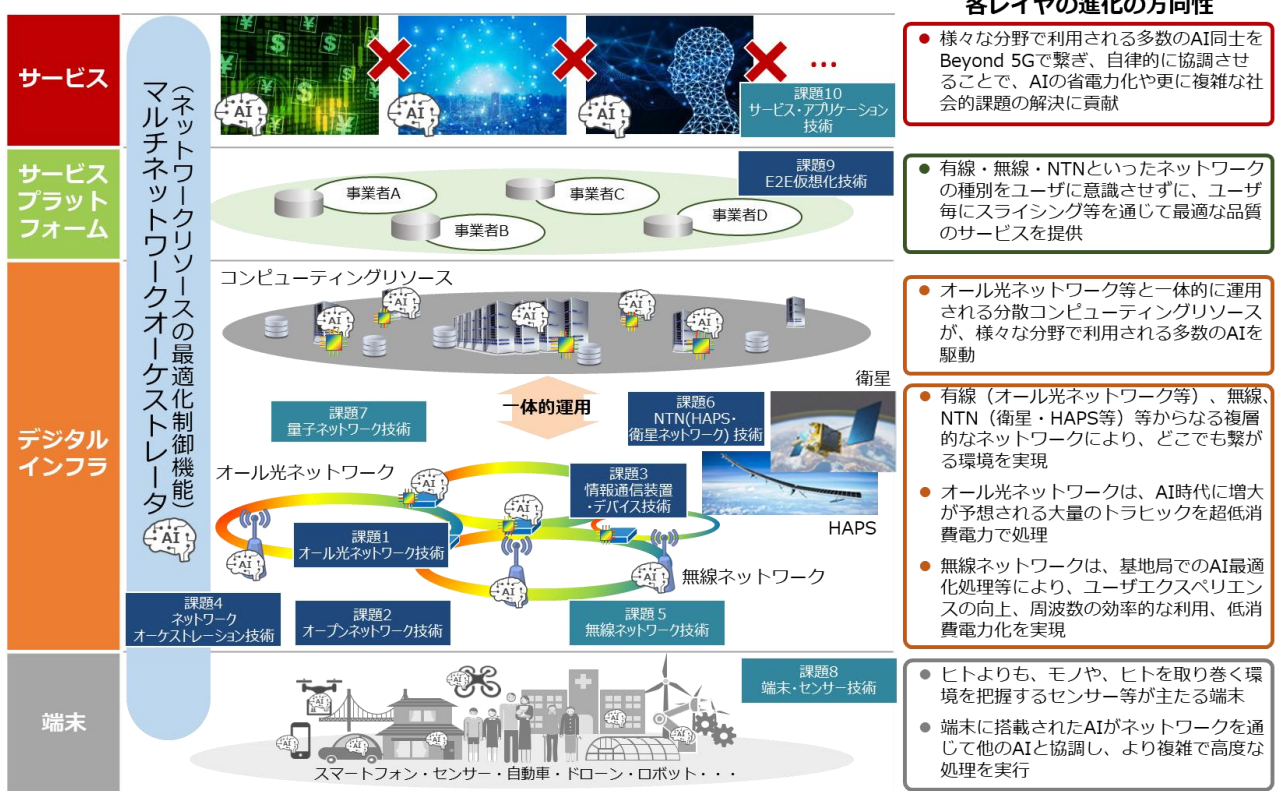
各レイヤの進化の方向性

サービス

サービスプラットフォーム

デジタルインフラ

端末

マルチネットワークオーケストレータ
（ネットワークリソースの最適化制御機能）

AI

AI AI AI …

課題10
サービス・アプリケーション技術

課題9
E2E仮想化技術

事業者A
事業者B
事業者C
事業者D

コンピューティングリソース

AI

一体的運用

課題7
量子ネットワーク技術

課題6
NTN(HAPS・衛星ネットワーク) 技術

衛星

オール光ネットワーク

課題3
情報通信装置・デバイス技術

HAPS

課題1
オール光ネットワーク技術

無線ネットワーク

課題4
ネットワークオーケストレーション技術

課題2
オープンネットワーク技術

課題 5
無線ネットワーク技術

課題8
端末・センサー技術

スマートフォン・センサー・自動車・ドローン・ロボット・・・

● 様々な分野で利用される多数のAI同士をBeyond 5Gで繋ぎ、自律的に協調させることで、AIの省電力化や更に複雑な社会的課題の解決に貢献

● 有線・無線・NTNといったネットワークの種別をユーザに意識させずに、ユーザ毎にスライシング等を通じて最適な品質のサービスを提供

● オール光ネットワーク等と一体的に運用される分散コンピューティングリソースが、様々な分野で利用される多数のAIを駆動

● 有線（オール光ネットワーク等）、無線、NTN（衛星・HAPS等）等からなる複層的なネットワークにより、どこでも繋がる環境を実現

● オール光ネットワークは、AI時代に増大が予想される大量のトラヒックを超低消費電力で処理

● 無線ネットワークは、基地局でのAI最適化処理等により、ユーザエクスペリエンスの向上、周波数の効率的な利用、低消費電力化を実現

● ヒトよりも、モノや、ヒトを取り巻く環境を把握するセンサー等が主たる端末

● 端末に搭載されたAIがネットワークを通じて他のAIと協調し、より複雑で高度な処理を実行